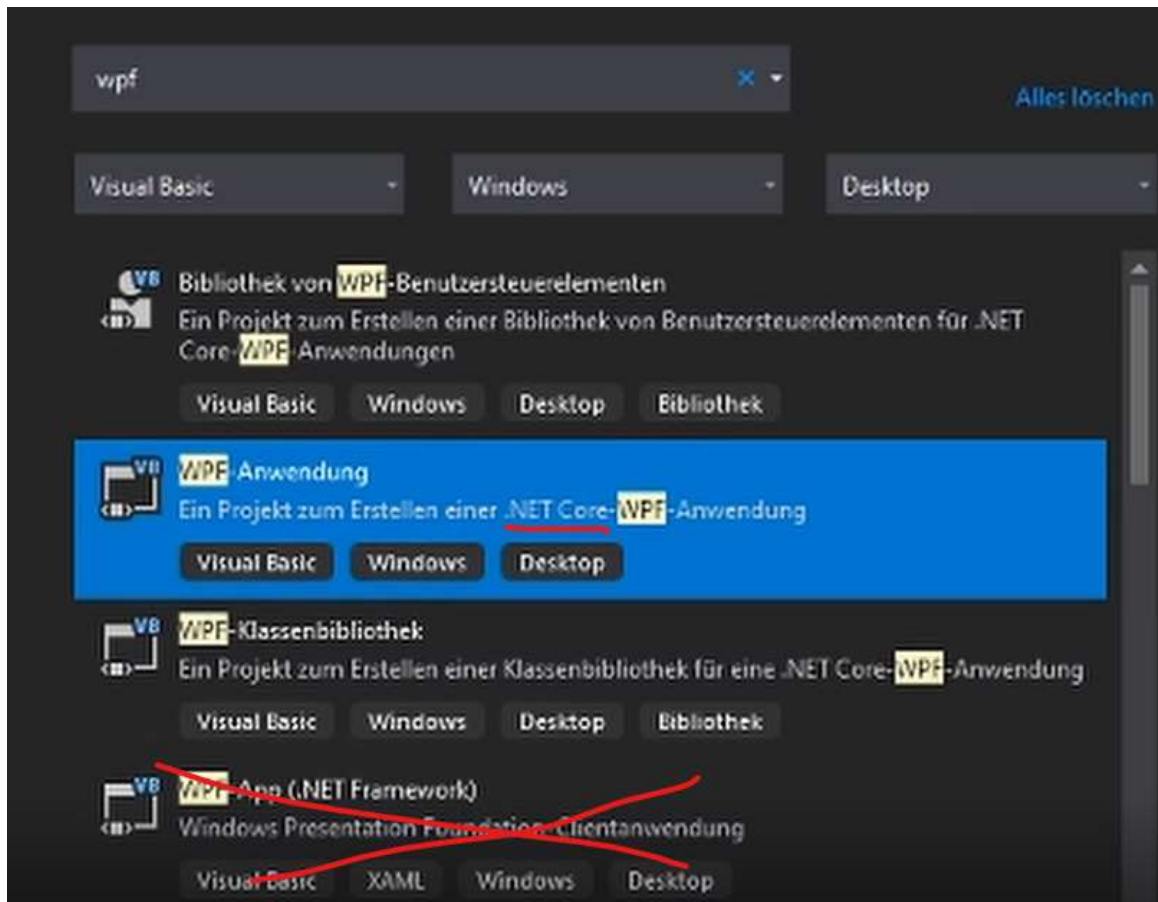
wpf

Alles löschen

Visual Basic

Windows

Desktop

Bibliothek von WPF-Benutzersteuerelementen
Ein Projekt zum Erstellen einer Bibliothek von Benutzersteuerelementen für .NET Core-WPF-Anwendungen

Visual Basic Windows Desktop Bibliothek

WPF-Anwendung
Ein Projekt zum Erstellen einer .NET Core-WPF-Anwendung

Visual Basic Windows Desktop

WPF-Klassenbibliothek
Ein Projekt zum Erstellen einer Klassenbibliothek für eine .NET Core-WPF-Anwendung

Visual Basic Windows Desktop Bibliothek

WPF-App (.NET Framework)
Windows Presentation Foundation-Clientanwendung

Visual Basic XAML Windows Desktop